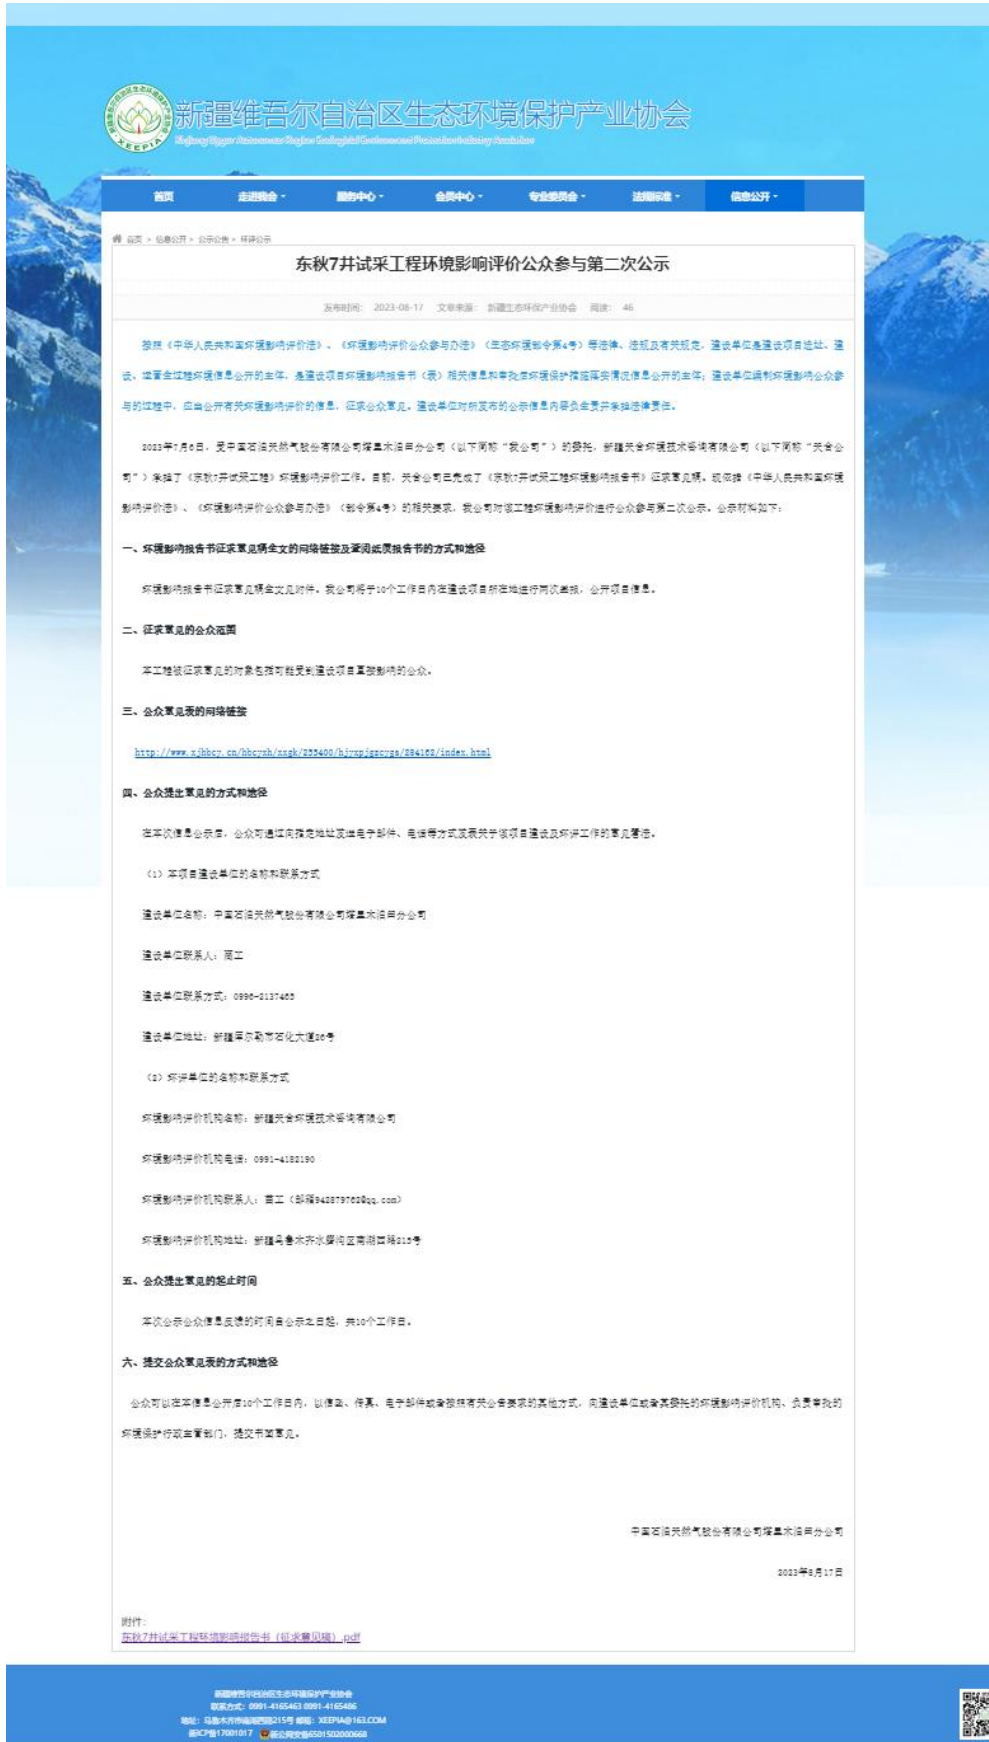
新疆维吾尔自治区生态环境保护产业协会
XEEPIA
Xinjiang Uygur Autonomous Region Ecological Environment Protection Industry Association

首页 走进协会 服务中心 会员中心 专业委员会 法规标准 信息公开

首页 > 信息公开 > 公示公告 > 环评公示

东秋7井试采工程环境影响评价公众参与第二次公示

发布时间: 2023-08-17 文章来源: 新疆生态环保产业协会 阅读: 46

按照《中华人民共和国环境影响评价法》、《环境影响评价公众参与办法》（生态环境部令第4号）等法律、法规及有关规定，建设单位是建设项目选址、建设、运营全过程环境信息公开的主体，是建设项目环境影响报告书（表）相关信息和审批后环境保护措施落实情况信息公开的主体；建设单位编制环境影响公众参与的过程中，应当公开有关环境影响评价的信息，征求公众意见。建设单位对所发布的公示信息内容负全责并承担法律责任。

2023年7月6日，受中国石油天然气股份有限公司塔里木油田分公司（以下简称“我公司”）的委托，新疆天合环境技术咨询有限公司（以下简称“天合公司”）承担了《东秋7井试采工程》环境影响评价工作。目前，天合公司已完成了《东秋7井试采工程环境影响报告书》征求意见稿。现依据《中华人民共和国环境影响评价法》、《环境影响评价公众参与办法》（部令第4号）的相关要求，我公司对该工程环境影响评价进行公众参与第二次公示。公示材料如下：

一、环境影响报告书征求意见稿全文的网络链接及查阅纸质报告书的方式和途径

环境影响报告书征求意见稿全文见附件。我公司将于10个工作日内在建设项目所在地进行两次张贴，公开项目信息。

二、征求意见的公众范围

本工程被征求意见的对象包括可能受到建设项目直接影响的公众。

三、公众意见表的网络链接

http://www.xjhbcy.cn/hbcyxh/xxgk/233400/hjyxpjgscyga/284162/index.html

四、公众提出意见的方式和途径

在本次信息公示后，公众可通过向指定地址发送电子邮件、电话等方式发表关于该项目建设及环评工作的意见看法。

（1）本项目建设单位的名称和联系方式

建设单位名称：中国石油天然气股份有限公司塔里木油田分公司

建设单位联系人：周工

建设单位联系方式：0996-2137465

建设单位地址：新疆库尔勒市石化大道26号

（2）环评单位的名称和联系方式

环境影响评价机构名称：新疆天合环境技术咨询有限公司

环境影响评价机构电话：0991-4182190

环境影响评价机构联系人：吕工（邮箱942879762@qq.com）

环境影响评价机构地址：新疆乌鲁木齐水磨沟区南湖西路215号

五、公众提出意见的起止时间

本次公示公众信息反馈的时间自公示之日起，共10个工作日。

六、提交公众意见表的方式和途径

公众可以在本信息公开后10个工作日内，以信函、传真、电子邮件或者按照有关公告要求的其他方式，向建设单位或者其委托的环境影响评价机构、负责审批的环境保护行政主管部门，提交书面意见。

中国石油天然气股份有限公司塔里木油田分公司

2023年8月17日

附件:
东秋7井试采工程环境影响报告书（征求意见稿）.pdf

新疆维吾尔自治区生态环境保护产业协会
联系方式: 0991-4165463 0991-4165486
地址: 乌鲁木齐市南湖西路215号 邮箱: XEEPIA@163.COM
新ICP备17001017 新公网安备65010502000668